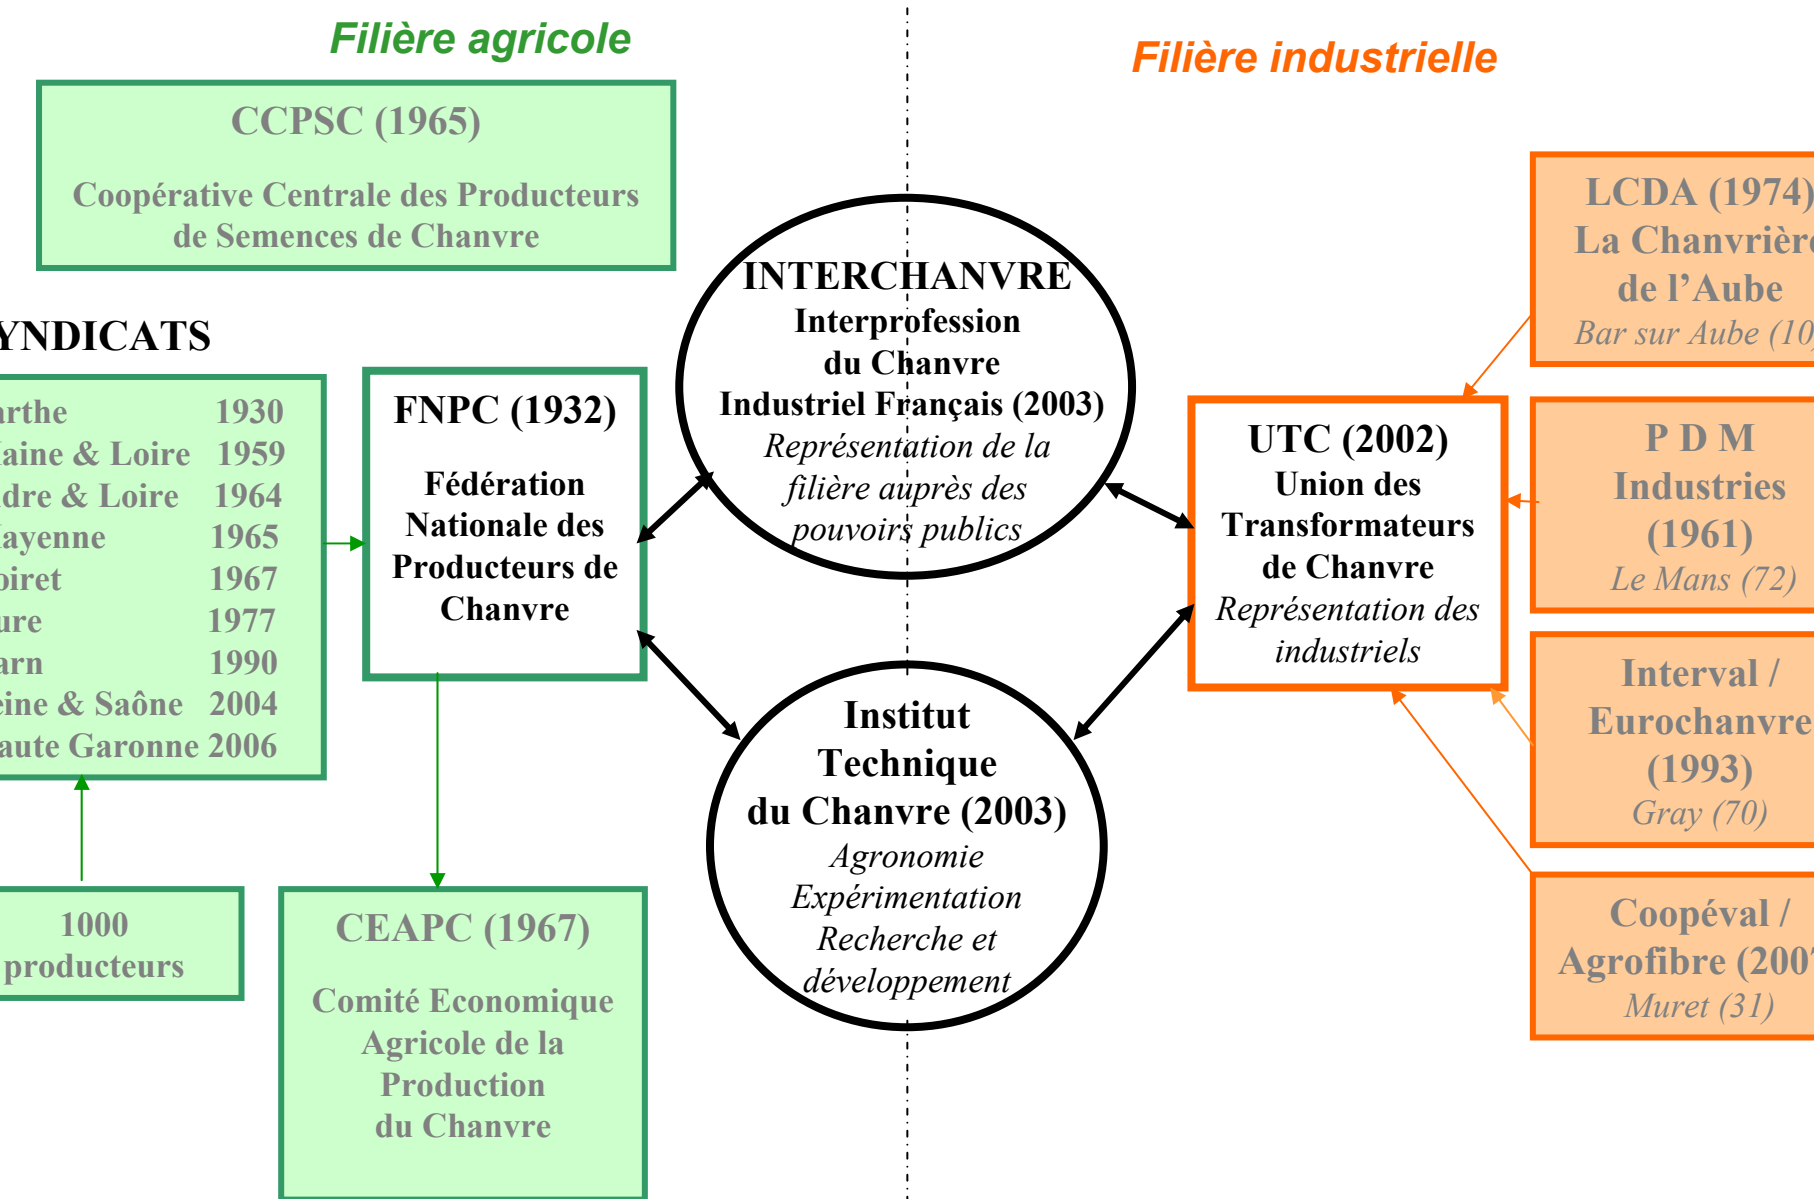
Filière agricole

Filière industrielle

CCPSC (1965)

Coopérative Centrale des Producteurs de Semences de Chanvre

YNDICATS

| | |
|---|---|
| arthe | 1930 |
| laine & Loire | 1959 |
| dre & Loire | 1964 |
| ayenne | 1965 |
| oiret | 1967 |
| ure | 1977 |
| arn | 1990 |
| eine & Saône | 2004 |
| aute Garonne | 2006 |

FNPC (1932)

Fédération Nationale des Producteurs de Chanvre

INTERCHANVRE
Interprofession du Chanvre Industriel Français (2003)
Représentation de la filière auprès des pouvoirs publics

Institut Technique du Chanvre (2003)
Agronomie
Expérimentation
Recherche et développement

UTC (2002)
Union des Transformateurs de Chanvre
Représentation des industriels

LCDA (1974)
La Chanvrière
de l'Aube
Bar sur Aube (10

P D M
Industries
(1961)
Le Mans (72)

Interval /
Eurochanvre
(1993)
Gray (70)

Coopéval /
Agrofibre (200
Muret (31)

1000 producteurs

CEAPC (1967)

Comité Economique Agricole de la Production du Chanvre